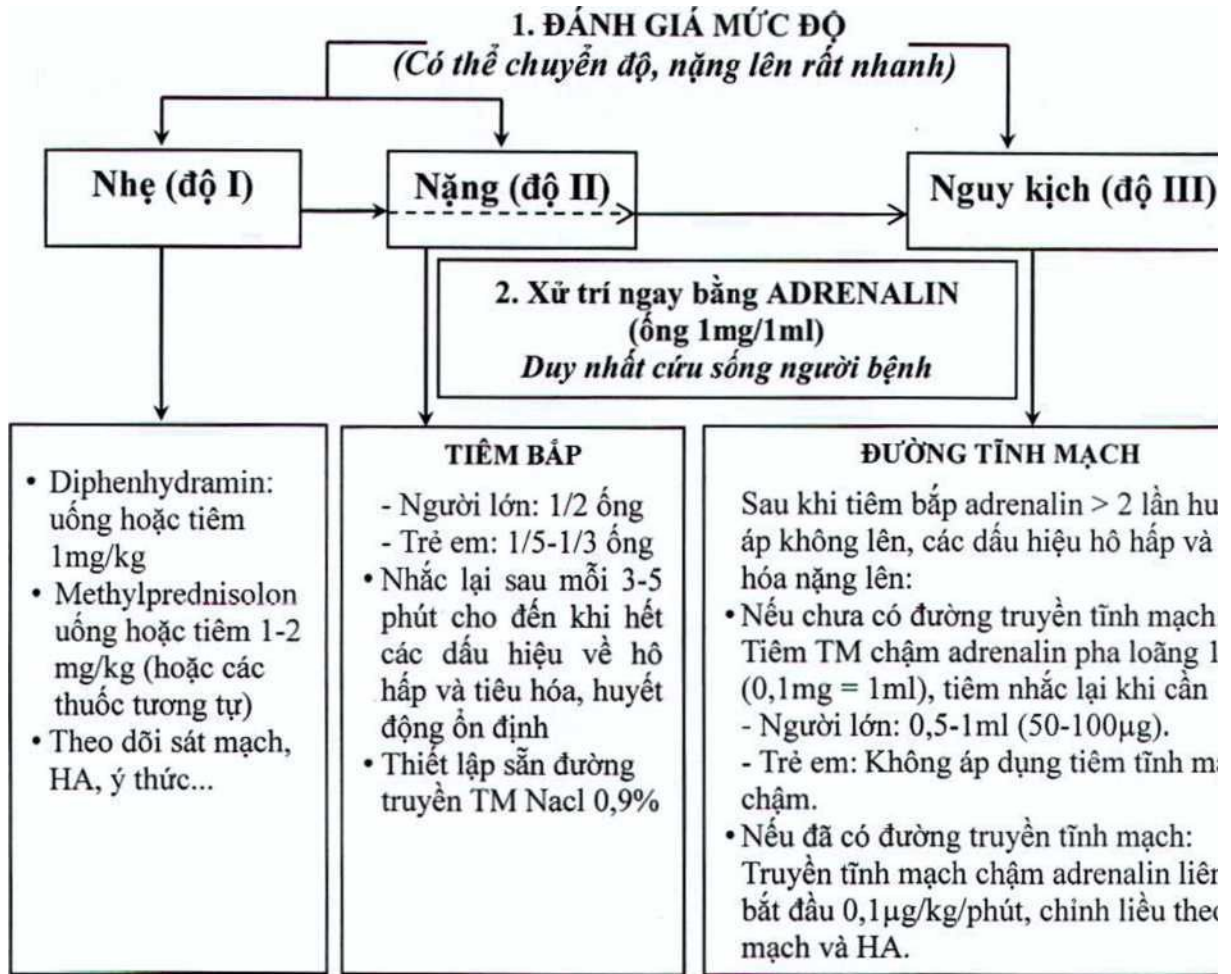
1. ĐÁNH GIÁ MỨC ĐỘ
(Có thể chuyển độ, nặng lên rất nhanh)

Nhẹ (độ I)

Nặng (độ II)

Nguy kịch (độ III)

2. Xử trí ngay bằng ADRENALIN
(ống 1mg/1ml)
Duy nhất cứu sống người bệnh

• Diphenhydramin: uống hoặc tiêm 1mg/kg
• Methylprednisolon uống hoặc tiêm 1-2 mg/kg (hoặc các thuốc tương tự)
• Theo dõi sát mạch, HA, ý thức...

TIÊM BẮP
- Người lớn: 1/2 ống
- Trẻ em: 1/5-1/3 ống
• Nhắc lại sau mỗi 3-5 phút cho đến khi hết các dấu hiệu về hô hấp và tiêu hóa, huyết động ổn định
• Thiết lập sẵn đường truyền TM Nacl 0,9%

ĐƯỜNG TĨNH MẠCH
Sau khi tiêm bắp adrenalin > 2 lần hu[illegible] áp không lên, các dấu hiệu hô hấp và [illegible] hóa nặng lên:
• Nếu chưa có đường truyền tĩnh mạch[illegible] Tiêm TM chậm adrenalin pha loãng 1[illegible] (0,1mg = 1ml), tiêm nhắc lại khi cần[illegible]
- Người lớn: 0,5-1ml (50-100µg).
- Trẻ em: Không áp dụng tiêm tĩnh m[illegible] chậm.
• Nếu đã có đường truyền tĩnh mạch: Truyền tĩnh mạch chậm adrenalin liê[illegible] bắt đầu 0,1µg/kg/phút, chỉnh liều the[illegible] mạch và HA.